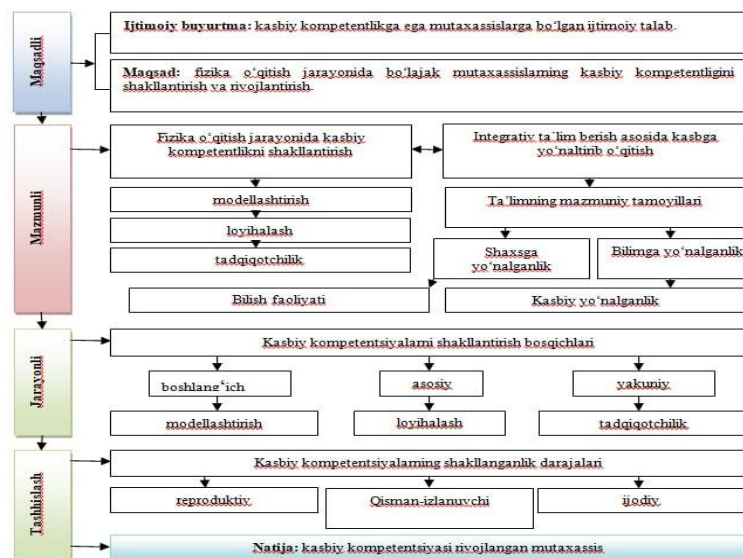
Maqsadli

Ijtimoiy buyurtma: kasbiy kompetentlikga ega mutaxassislarga bo'lgan ijtimoiy talab.

Maqsad: fizika o'qitish jarayonida bo'lajak mutaxassislarning kasbiy kompetentligini shakllantirish va rivojlantirish.

Mazmunli

Fizika o'qitish jarayonida kasbiy kompetentlikni shakllantirish

Integrativ ta'lim berish asosida kasbga yo'naltirib o'qitish

modellashtirish

loyihalash

tadqiqotchilik

Ta'limning mazmuniy tamoyillari

Shaxsga yo'nalganlik

Bilimga yo'nalganlik

Bilish faoliyati

Kasbiy yo'nalganlik

Jarayonli

Kasbiy kompetentsiyalarni shakllantirish bosqichlari

boshlang'ich

asosiy

yakuniy

modellashtirish

loyihalash

tadqiqotchilik

Tashhislash

Kasbiy kompetentsiyalarning shakllanganlik darajalari

reproduktiv

Qisman-izlanuvchi

ijodiy

Natija: kasbiy kompetentsiyasi rivojlangan mutaxassis